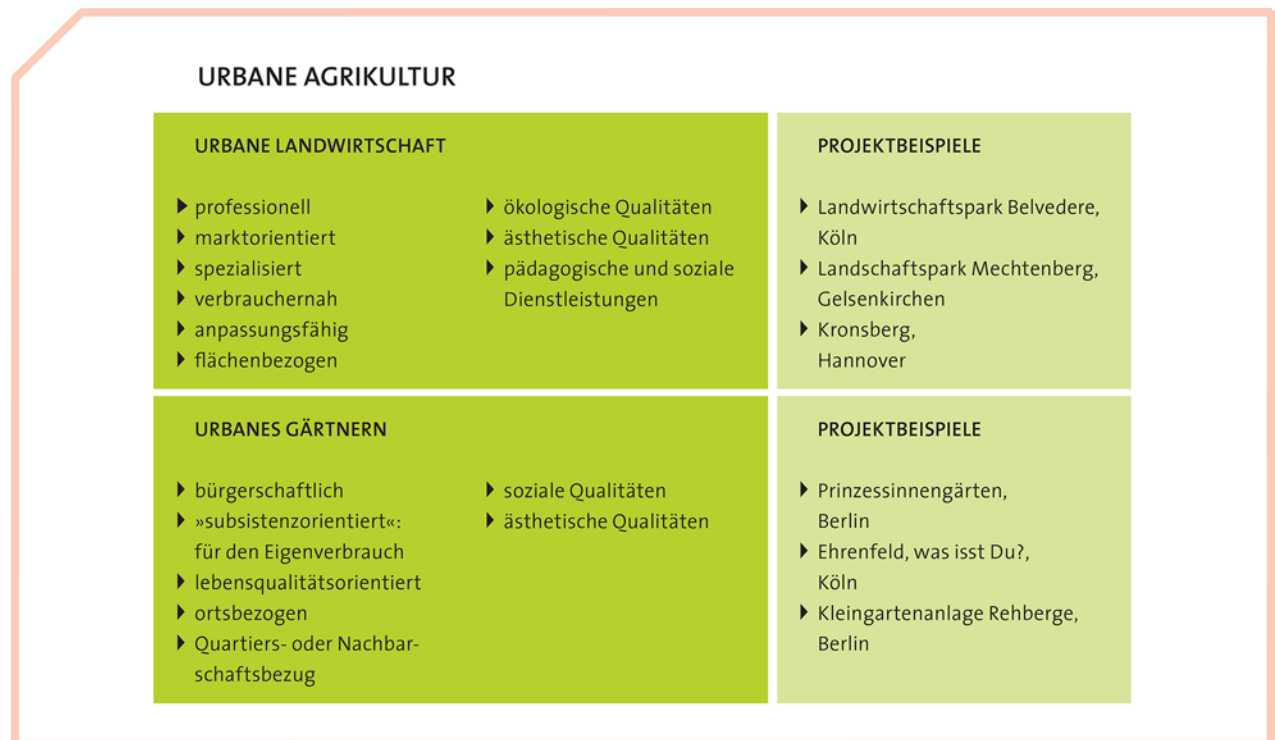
URBANE AGRIKULTUR

URBANE LANDWIRTSCHAFT

- professionell
- marktorientiert
- spezialisiert
- verbrauchernah
- anpassungsfähig
- flächenbezogen

- ökologische Qualitäten
- ästhetische Qualitäten
- pädagogische und soziale Dienstleistungen

PROJEKTBEISPIELE

- Landwirtschaftspark Belvedere, Köln
- Landschaftspark Mechtenberg, Gelsenkirchen
- Kronsberg, Hannover

URBANES GÄRTNERN

- bürgerschaftlich
- »subsistenzorientiert«: für den Eigenverbrauch
- lebensqualitätsorientiert
- ortsbezogen
- Quartiers- oder Nachbarschaftsbezug

- soziale Qualitäten
- ästhetische Qualitäten

PROJEKTBEISPIELE

- Prinzessinnengärten, Berlin
- Ehrenfeld, was isst Du?, Köln
- Kleingartenanlage Rehberge, Berlin